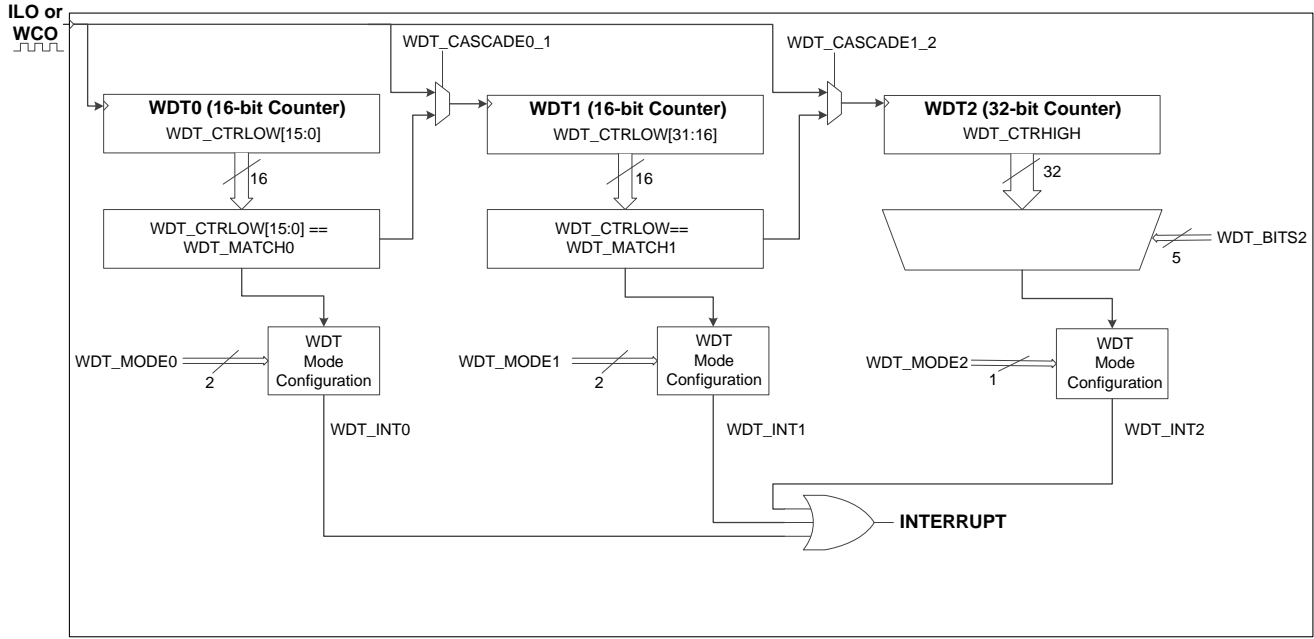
ILO or WCO

WDT_CASCADE0_1

WDT_CASCADE1_2

WDT0 (16-bit Counter)
WDT_CTRLOW[15:0]

16

WDT_CTRLOW[15:0] == WDT_MATCH0

WDT1 (16-bit Counter)
WDT_CTRLOW[31:16]

16

WDT_CTRLOW== WDT_MATCH1

WDT2 (32-bit Counter)
WDT_CTRHIGH

32

WDT_BITS2

5

WDT_MODE0

2

WDT Mode Configuration

WDT_INT0

WDT_MODE1

2

WDT Mode Configuration

WDT_INT1

WDT_MODE2

1

WDT Mode Configuration

WDT_INT2

INTERRUPT